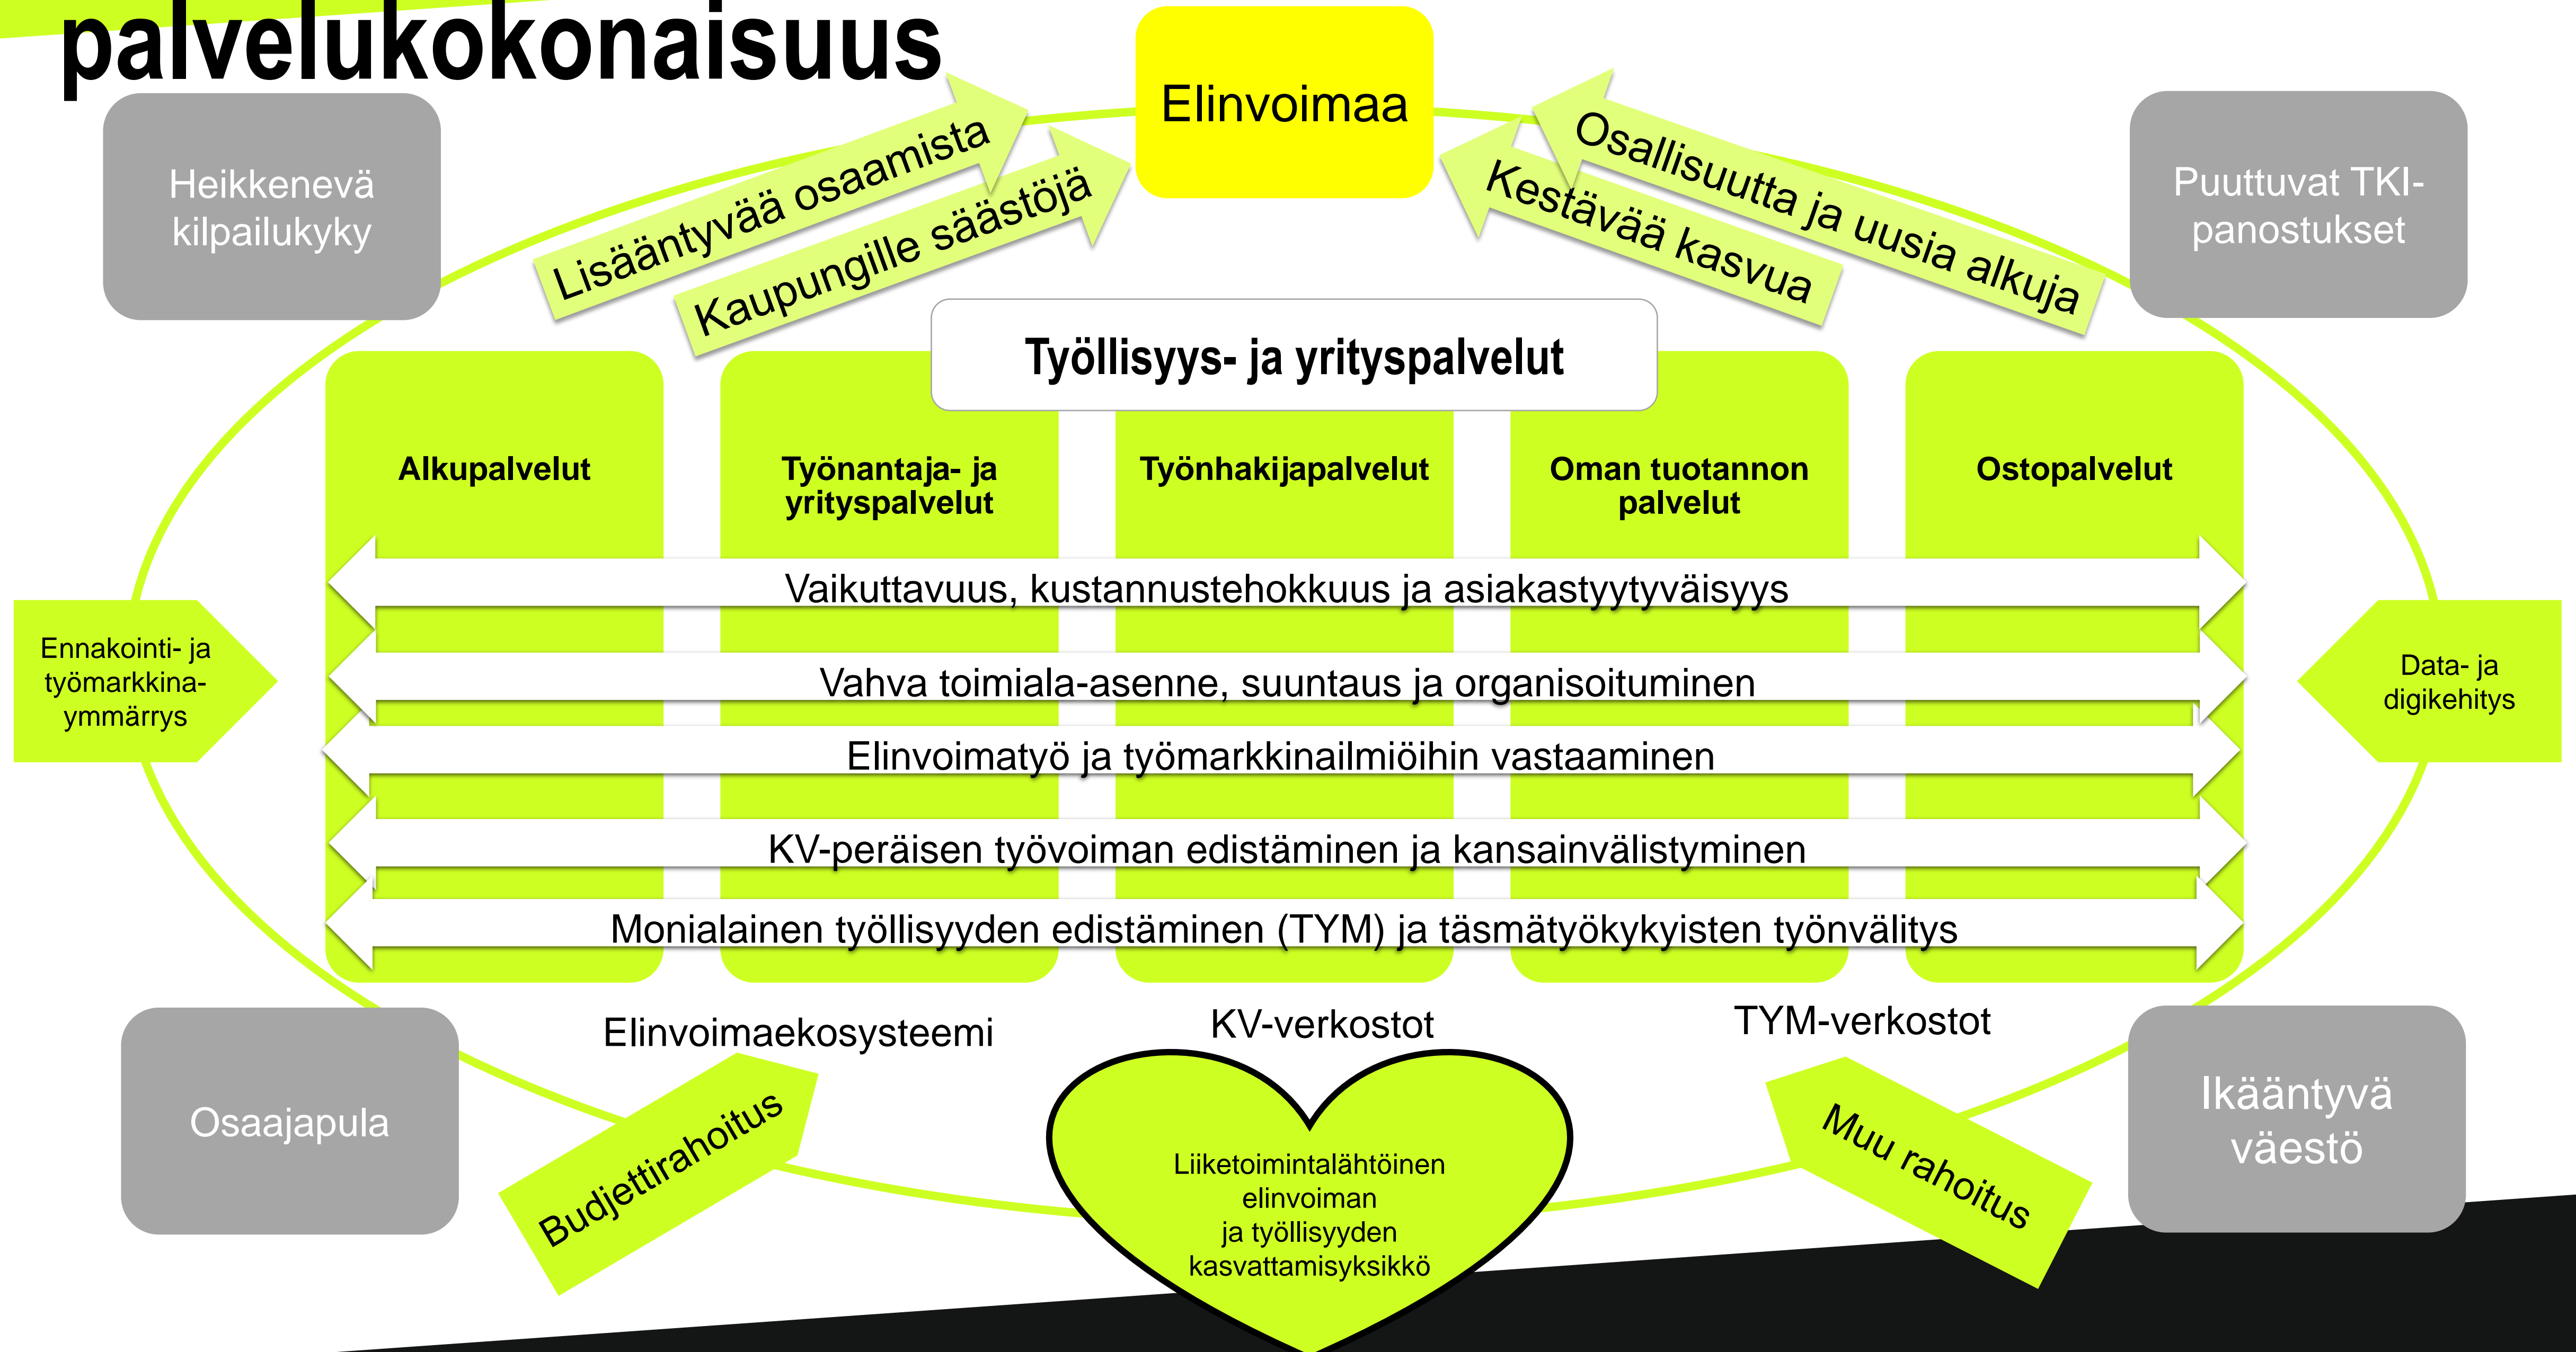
palvelukokonaisuus

Heikkenevä kilpailukyky

Lisääntyvää osaamista

Kaupungille säästöjä

Elinvoimaa

Osallisuutta ja uusia alkuja

Kestävää kasvua

Puuttuvat TKI-panostukset

Työllisyys- ja yrityspalvelut

Alkupalvelut

Työnantaja- ja yrityspalvelut

Työnhakijapalvelut

Oman tuotannon palvelut

Ostopalvelut

Ennakointi- ja työmarkkina-ymmärrys

Vaikuttavuus, kustannustehokkuus ja asiakastyytyväisyys

Vahva toimiala-asenne, suuntaus ja organisoituminen

Elinvoimatyö ja työmarkkinailmiöihin vastaaminen

KV-peräisen työvoiman edistäminen ja kansainvälistyminen

Monialainen työllisyyden edistäminen (TYM) ja täsmätyökykyisten työnvälitys

Data- ja digikehitys

Osaajapula

Elinvoimaekosysteemi

KV-verkostot

TYM-verkostot

Ikääntyvä väestö

Budjettirahoitus

Liiketoimintalähtöinen elinvoiman ja työllisyyden kasvattamisyksikkö

Muu rahoitus